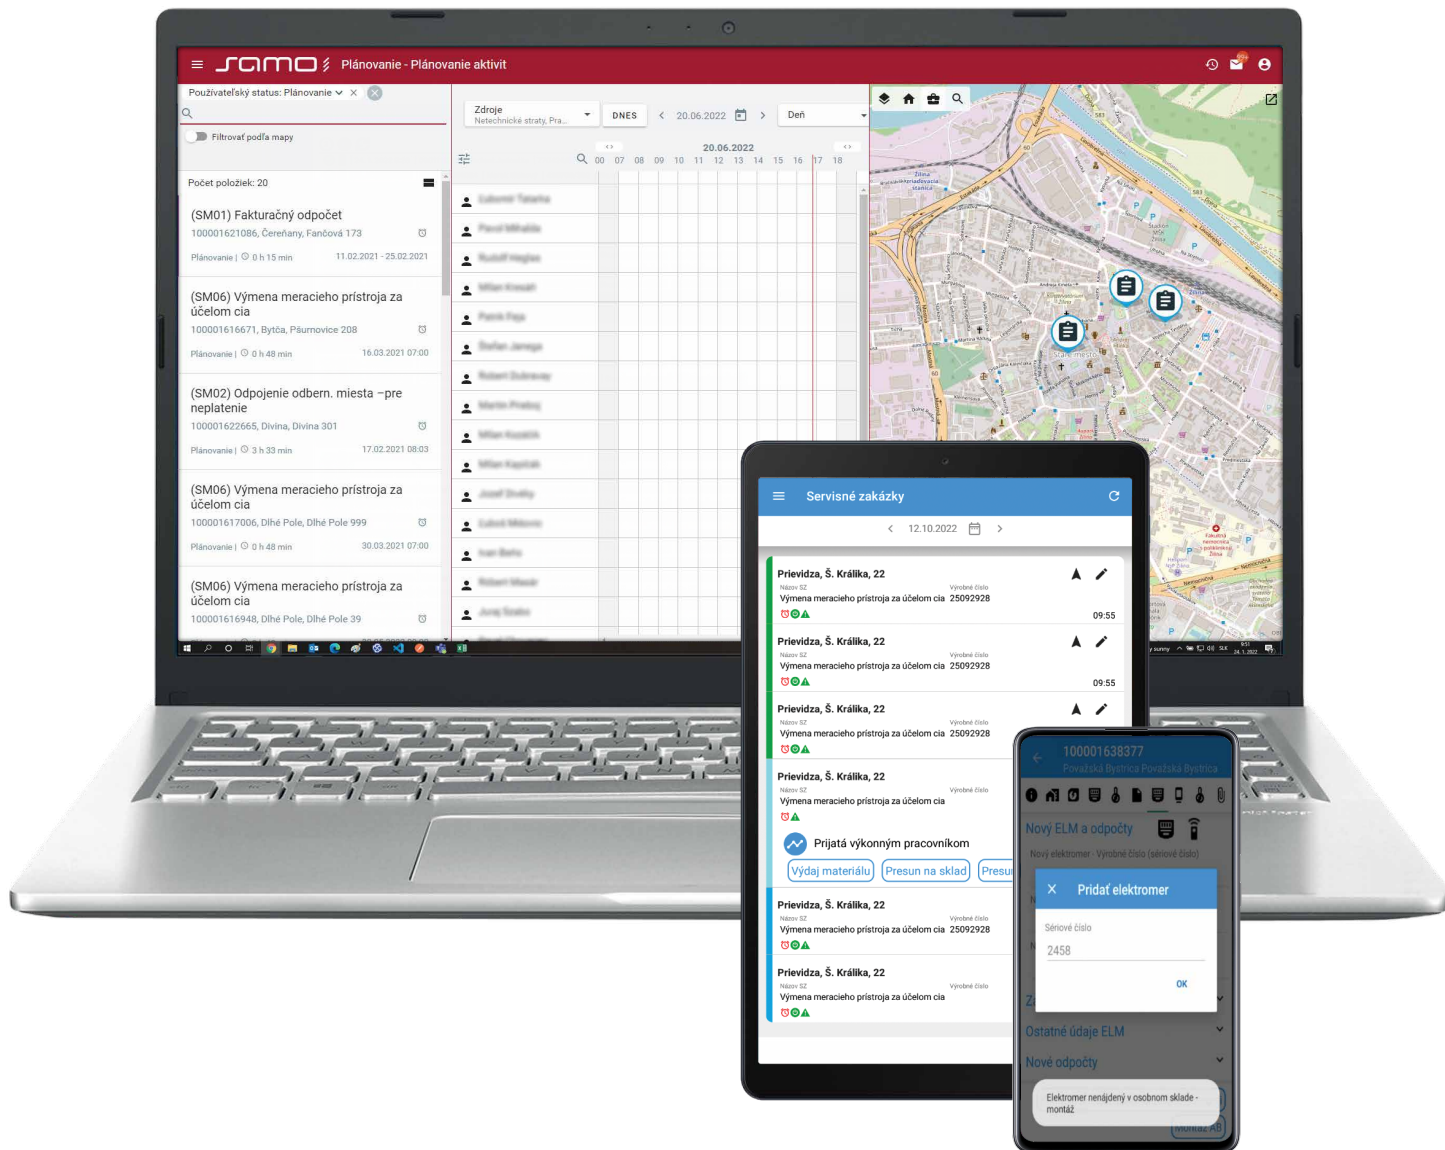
samo Plánovanie - Plánovanie aktivít

Používateľský status: Plánovanie

Filtrovať podľa mapy

Počet položiek: 20

(SM01) Fakturačný odpočet
100001621086, Čereňany, Fančová 173
Plánovanie | 0 h 15 min 11.02.2021 - 25.02.2021

(SM06) Výmena meracieho prístroja za účelom cia
100001616671, Bytča, Pšurnovice 208
Plánovanie | 0 h 48 min 16.03.2021 07:00

(SM02) Odpojenie odbern. miesta –pre neplatenie
100001622665, Divina, Divina 301
Plánovanie | 3 h 33 min 17.02.2021 08:03

(SM06) Výmena meracieho prístroja za účelom cia
100001617006, Dlhé Pole, Dlhé Pole 999
Plánovanie | 0 h 48 min 30.03.2021 07:00

(SM06) Výmena meracieho prístroja za účelom cia
100001616948, Dlhé Pole, Dlhé Pole 39

Zdroje
Netechnické straty, Pra...
DNES 20.06.2022 Deň
20.06.2022
00 07 08 09 10 11 12 13 14 15 16 17 18

Servisné zákazky
12.10.2022

Prievidza, Š. Králika, 22
Názov SZ Výrobné číslo
Výmena meracieho prístroja za účelom cia 25092928
09:55

Prievidza, Š. Králika, 22
Názov SZ Výrobné číslo
Výmena meracieho prístroja za účelom cia 25092928
09:55

Prievidza, Š. Králika, 22
Názov SZ Výrobné číslo
Výmena meracieho prístroja za účelom cia 25092928

Prievidza, Š. Králika, 22
Názov SZ Výrobné číslo
Výmena meracieho prístroja za účelom cia
Prijatá výkonným pracovníkom
Výdaj materiálu Presun na sklad Presu

Prievidza, Š. Králika, 22
Názov SZ Výrobné číslo
Výmena meracieho prístroja za účelom cia 25092928

Prievidza, Š. Králika, 22
Názov SZ Výrobné číslo
Výmena meracieho prístroja za účelom cia

100001638377
Považská Bystrica Považská Bystrica
Nový ELM a odpočty
Nový elektromer - Výrobné číslo (sériové číslo)
Pridať elektromer
Sériové číslo
2458
OK
Ostatné údaje ELM
Nové odpočty
Elektromer nenájdený v osobnom sklade - montáž